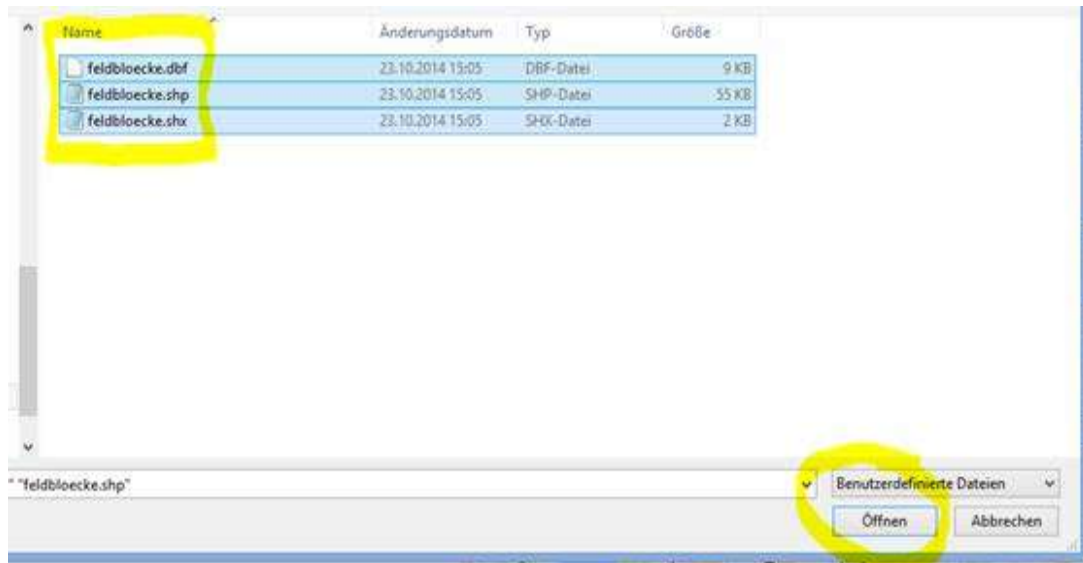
| Name | Änderungsdatum | Typ | Größe |
|---|---|---|---|
| feldbloecke.dbf | 23.10.2014 15:05 | DBF-Datei | 9 KB |
| feldbloecke.shp | 23.10.2014 15:05 | SHP-Datei | 55 KB |
| feldbloecke.shx | 23.10.2014 15:05 | SHX-Datei | 2 KB |

" "feldbloecke.shp"

Benutzerdefinierte Dateien

Öffnen

Abbrechen